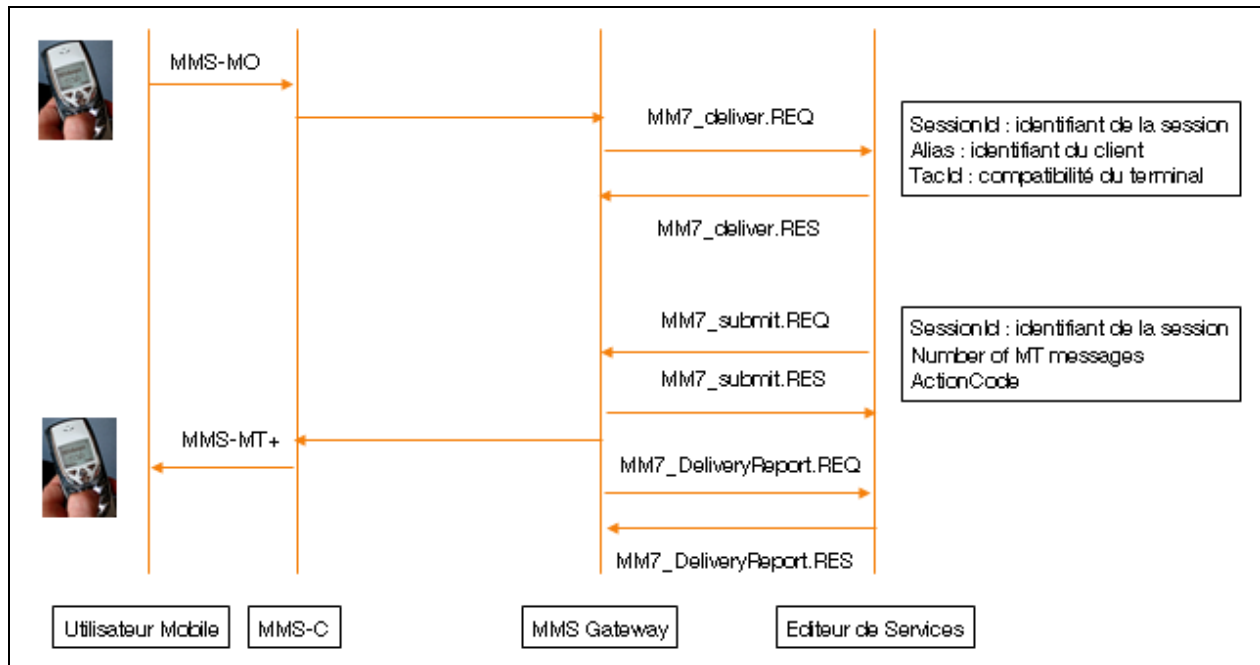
MMS-MO

MM7_deliver.REQ

SessionId : identifiant de la session
Alias : identifiant du client
TacId : compatibilité du terminal

MM7_deliver.RES

MM7_submit.REQ

SessionId : identifiant de la session
Number of MT messages
ActionCode

MM7_submit.RES

MMS-MT+

MM7_DeliveryReport.REQ

MM7_DeliveryReport.RES

Utilisateur Mobile

MMS-C

MMS Gateway

Editeur de Services